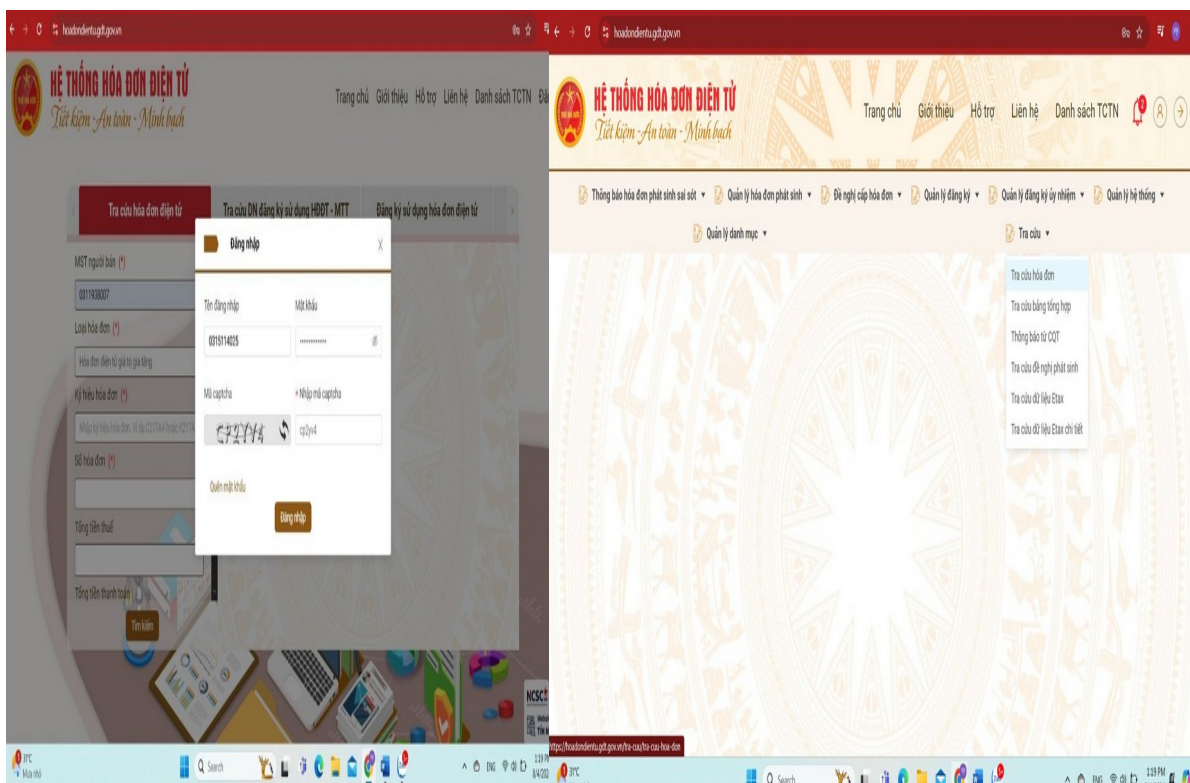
hoadondientu.gdt.gov.vn

HỆ THỐNG HÓA ĐƠN ĐIỆN TỬ
Tiết kiệm - An toàn - Minh bạch

Trang chủ Giới thiệu Hỗ trợ Liên hệ Danh sách TCTN Đă

Tra cứu hóa đơn điện tử | Tra cứu DN đăng ký sử dụng HĐĐT - MTT | Đăng ký sử dụng hóa đơn điện tử

MST người bán (*)
0311938007
Loại hóa đơn (*)
Hóa đơn điện tử giá trị gia tăng
Ký hiệu hóa đơn (*)
Nhập ký hiệu hóa đơn. Ví dụ C21TAA hoặc K21TA
Số hóa đơn (*)
Tổng tiền thuế
Tổng tiền thanh toán
Tìm kiếm

Đăng nhập
X
Tên đăng nhập
0315114025
Mật khẩu
Mã captcha
CPZYY4
* Nhập mã captcha
cpZyy4
Quên mật khẩu
Đăng nhập

NCSC

31°C
Mưa nhỏ
Search
ENG
1:19 PM
8/4/2023

hoadondientu.gdt.gov.vn

HỆ THỐNG HÓA ĐƠN ĐIỆN TỬ
Tiết kiệm - An toàn - Minh bạch

Trang chủ Giới thiệu Hỗ trợ Liên hệ Danh sách TCTN

Thông báo hóa đơn phát sinh sai sót ▾ Quản lý hóa đơn phát sinh ▾ Đề nghị cấp hóa đơn ▾ Quản lý đăng ký ▾ Quản lý đăng ký ủy nhiệm ▾ Quản lý hệ thống ▾
Quản lý danh mục ▾
Tra cứu ▾

Tra cứu hóa đơn
Tra cứu bảng tổng hợp
Thông báo từ CQT
Tra cứu đề nghị phát sinh
Tra cứu dữ liệu Etax
Tra cứu dữ liệu Etax chi tiết

https://hoadondientu.gdt.gov.vn/tra-cuu/tra-cuu-hoa-don

31°C
Search
ENG
1:19 PM